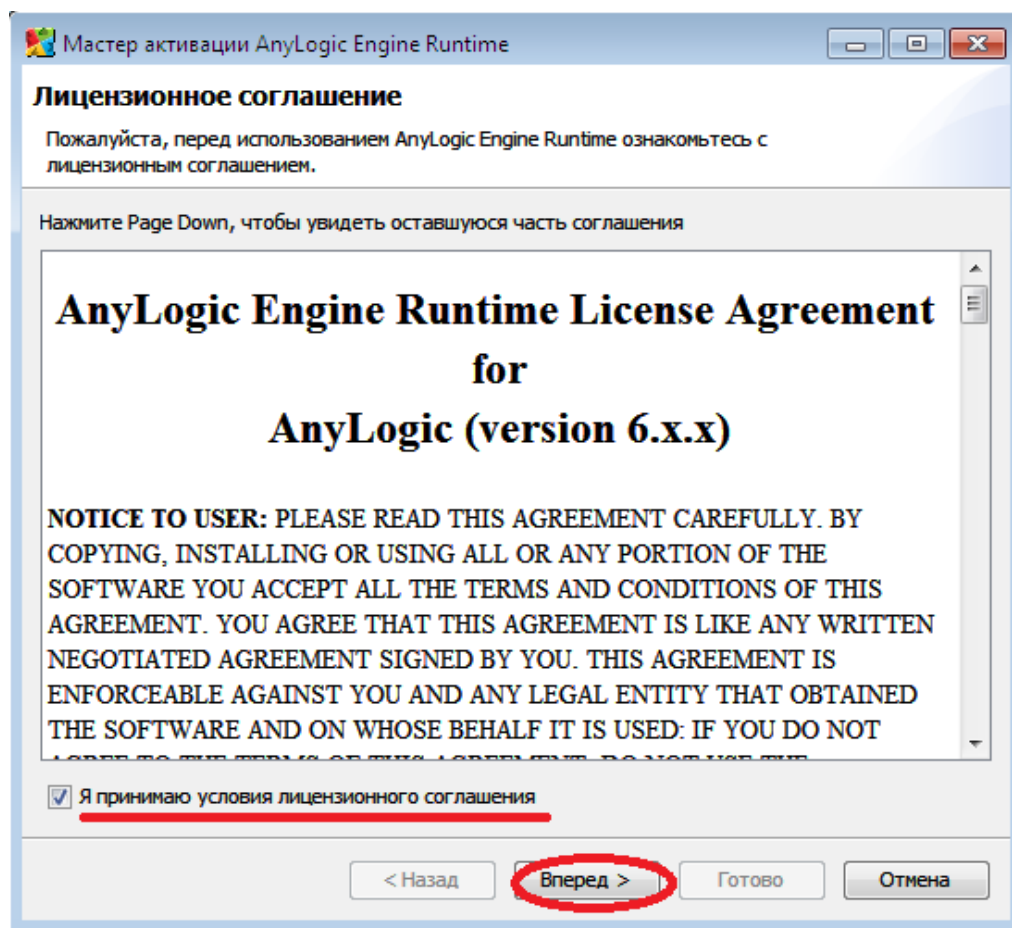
Мастер активации AnyLogic Engine Runtime

Лицензионное соглашение

Пожалуйста, перед использованием AnyLogic Engine Runtime ознакомьтесь с лицензионным соглашением.

Нажмите Page Down, чтобы увидеть оставшуюся часть соглашения

AnyLogic Engine Runtime License Agreement for AnyLogic (version 6.x.x)

NOTICE TO USER: PLEASE READ THIS AGREEMENT CAREFULLY. BY COPYING, INSTALLING OR USING ALL OR ANY PORTION OF THE SOFTWARE YOU ACCEPT ALL THE TERMS AND CONDITIONS OF THIS AGREEMENT. YOU AGREE THAT THIS AGREEMENT IS LIKE ANY WRITTEN NEGOTIATED AGREEMENT SIGNED BY YOU. THIS AGREEMENT IS ENFORCEABLE AGAINST YOU AND ANY LEGAL ENTITY THAT OBTAINED THE SOFTWARE AND ON WHOSE BEHALF IT IS USED: IF YOU DO NOT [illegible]

Я принимаю условия лицензионного соглашения

< Назад Вперед > Готово Отмена